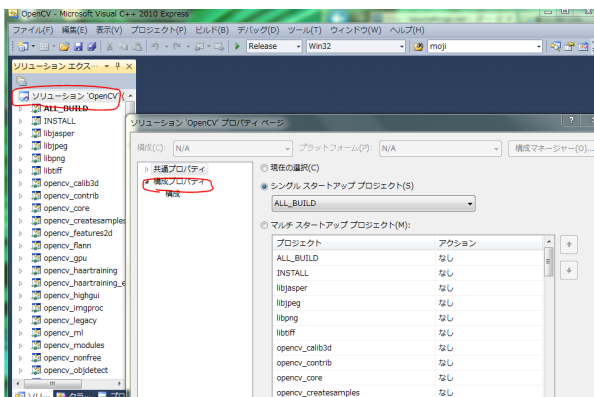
OpenCV - Microsoft Visual C++ 2010 Express

ファイル(F) 編集(E) 表示(V) プロジェクト(P) ビルド(B) デバッグ(D) ツール(T) ウィンドウ(W) ヘルプ(H)

Release Win32 moji

ソリューション エクス... ⊤ ×

ソリューション 'OpenCV' (

ALL_BUILD
INSTALL
libjasper
libjpeg
libpng
libtiff
opencv_calib3d
opencv_contrib
opencv_core
opencv_createsamples
opencv_features2d
opencv_flann
opencv_gpu
opencv_haartraining
opencv_haartraining_e
opencv_highgui
opencv_imgproc
opencv_legacy
opencv_ml
opencv_modules
opencv_nonfree
opencv_objdetect

ソリュ... クラ... プロ

ソリューション 'OpenCV' プロパティ ページ ? ×

構成(C): N/A プラットフォーム(P): N/A 構成マネージャー(O)...

共通プロパティ
構成プロパティ
構成

現在の選択(C)
シングル スタートアップ プロジェクト(S)
ALL_BUILD
マルチ スタートアップ プロジェクト(M):

| プロジェクト | アクション |
|---|---|
| ALL_BUILD | なし |
| INSTALL | なし |
| libjasper | なし |
| libjpeg | なし |
| libpng | なし |
| libtiff | なし |
| opencv_calib3d | なし |
| opencv_contrib | なし |
| opencv_core | なし |
| opencv_createsamples | なし |